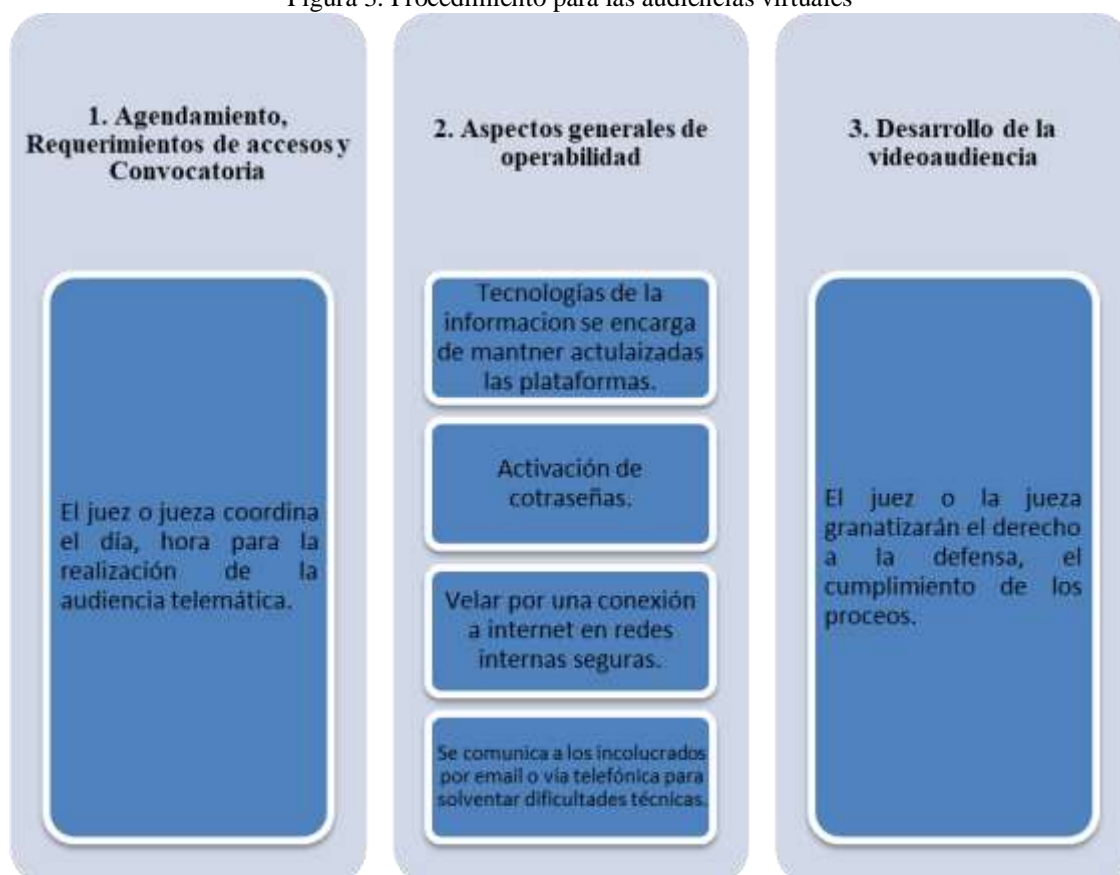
Figura 3. Procedimiento para las audiencias virtuales

1. Agendamiento, Requerimientos de accesos y Convocatoria

El juez o jueza coordina el día, hora para la realización de la audiencia telemática.

2. Aspectos generales de operabilidad

Tecnologías de la informacion se encarga de mantner actulaizadas las plataformas.

Activación de cotraseñas.

Velar por una conexión a internet en redes internas seguras.

Se comunica a los incolucrados por email o vía telefónica para solventar dificultades técnicas.

3. Desarrollo de la videoaudiencia

El juez o la jueza granatizarán el derecho a la defensa, el cumplimiento de los proceos.